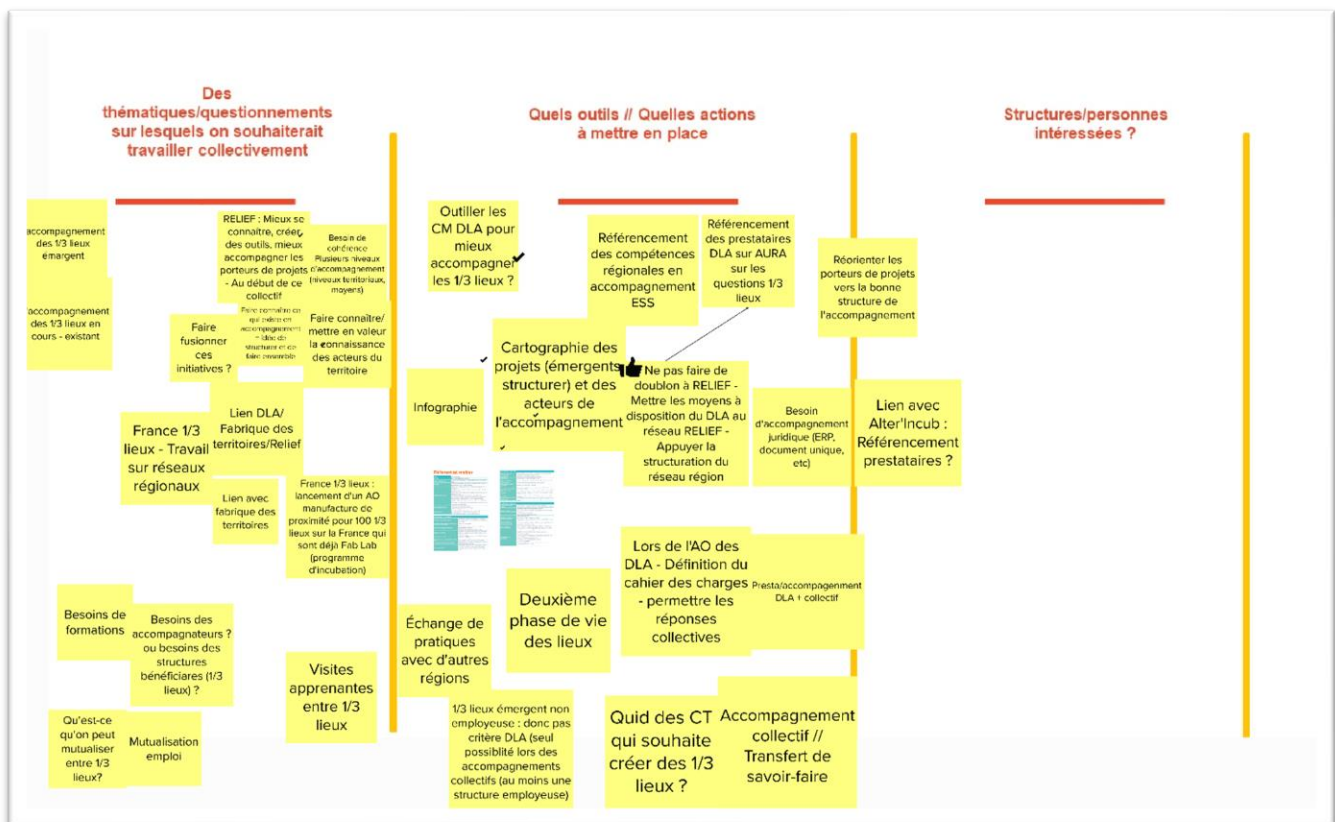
Des thématiques/questionnements sur lesquels on souhaiterait travailler collectivement

Quels outils // Quelles actions à mettre en place

Structures/personnes intéressées ?

accompagnement des 1/3 lieux émargent

accompagnement des 1/3 lieux en cours - existant

RELIEF : Mieux se connaitre, créer des outils, mieux accompagner les porteurs de projets - Au début de ce collectif

Besoin de cohérence Plusieurs niveaux d'accompagnement (niveaux territoriaux, moyens)

Faire fusionner ces initiatives ?

Faire connaitre ce qui existe en accompagnement - Idée de structurer et de faire ensemble

Faire connaître/ mettre en valeur la connaissance des acteurs du territoire

Lien DLA/ Fabrique des territoires/Relief

France 1/3 lieux - Travail sur réseaux régionaux

Lien avec fabrique des territoires

France 1/3 lieux : lancement d'un AO manufacture de proximité pour 100 1/3 lieux sur la France qui sont déjà Fab Lab (programme d'incubation)

Besoins de formations

Besoins des accompagnateurs ? ou besoins des structures bénéficiaires (1/3 lieux) ?

Visites apprenantes entre 1/3 lieux

Qu'est-ce qu'on peut mutualiser entre 1/3 lieux?

Mutualisation emploi

Outiller les CM DLA pour mieux accompagner les 1/3 lieux ?

Référencement des compétences régionales en accompagnement ESS

Référencement des prestataires DLA sur AURA sur les questions 1/3 lieux

Infographie

Cartographie des projets (émergents, structurer) et des acteurs de l'accompagnement

Ne pas faire de doublon à RELIEF - Mettre les moyens à disposition du DLA au réseau RELIEF - Appuyer la structuration du réseau région

Besoin d'accompagnement juridique (ERP, document unique, etc)

Lors de l'AO des DLA - Définition du cahier des charges - permettre les réponses collectives

Presta/accompagnement DLA + collectif

Deuxième phase de vie des lieux

Échange de pratiques avec d'autres régions

1/3 lieux émergent non employeuse : donc pas critère DLA (seul possibilité lors des accompagnements collectifs (au moins une structure employeuse)

Quid des CT qui souhaite créer des 1/3 lieux ?

Accompagnement collectif // Transfert de savoir-faire

Réorienter les porteurs de projets vers la bonne structure de l'accompagnement

Lien avec Alter'Incub : Référencement prestataires ?